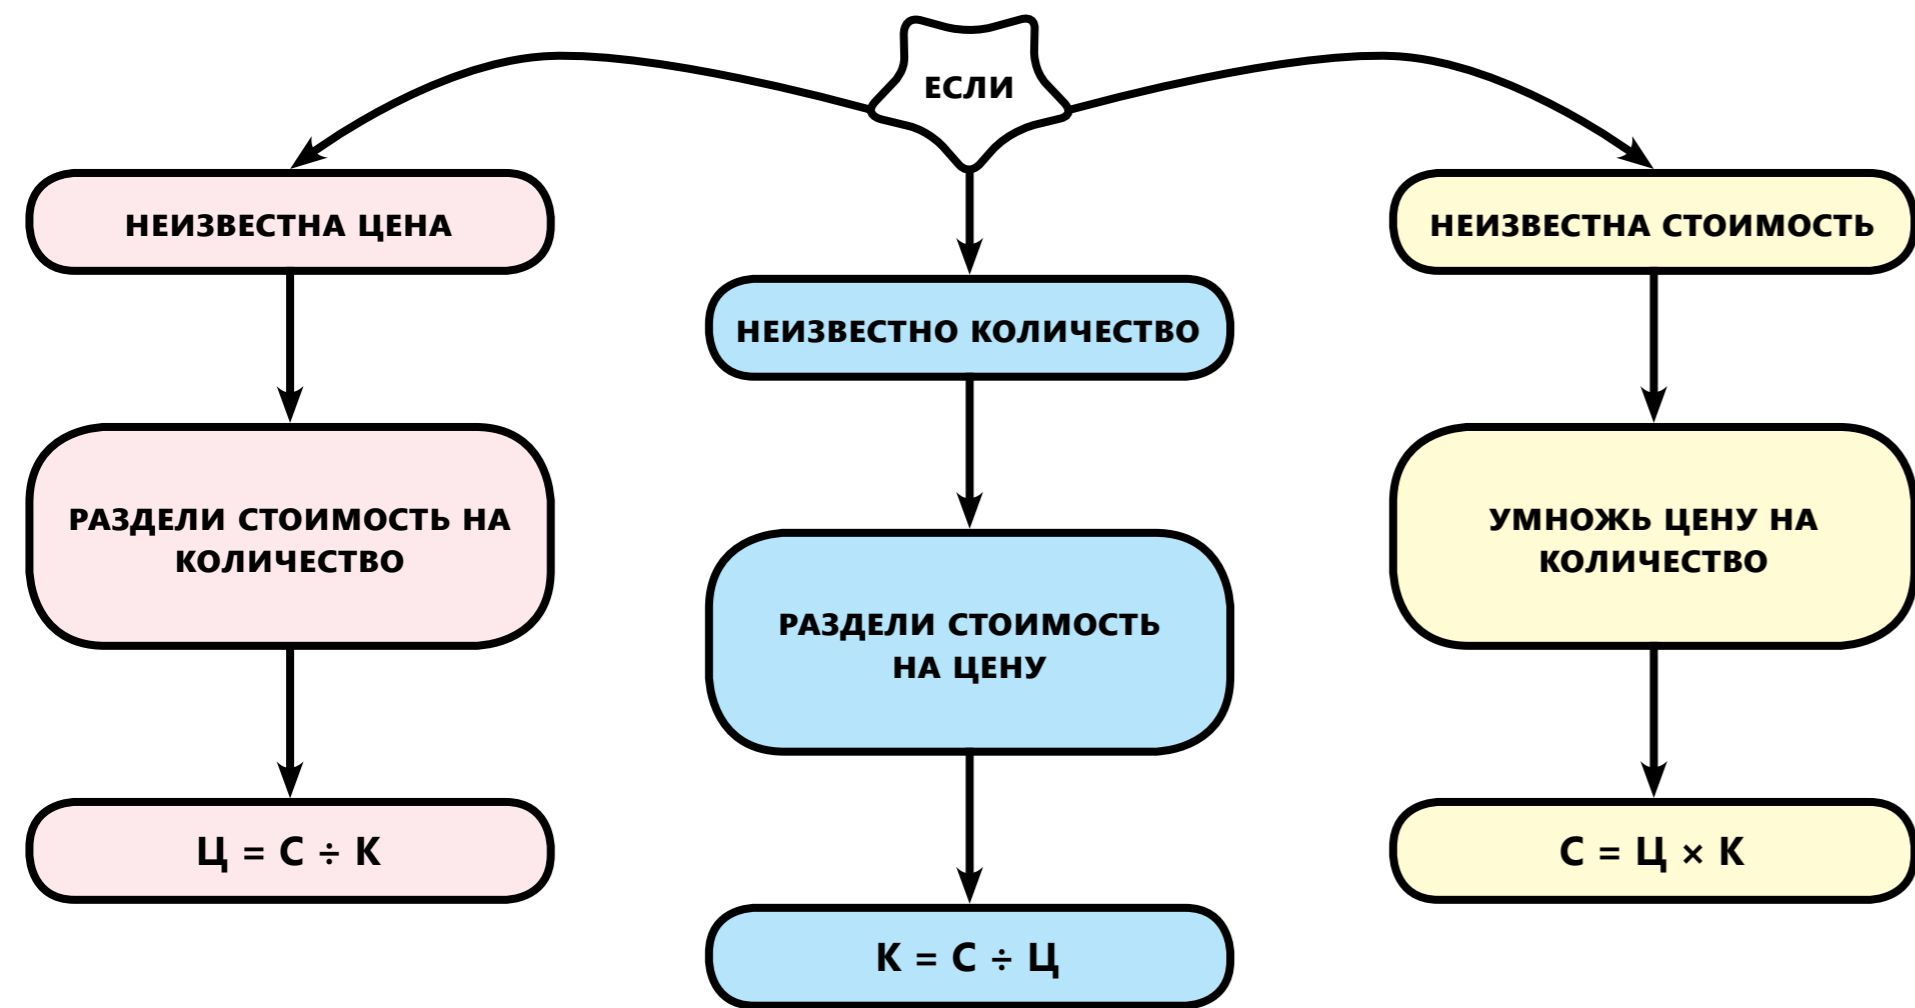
ЕСЛИ

НЕИЗВЕСТНА ЦЕНА

РАЗДЕЛИ СТОИМОСТЬ НА КОЛИЧЕСТВО

$Ц = С \div К$

НЕИЗВЕСТНО КОЛИЧЕСТВО

РАЗДЕЛИ СТОИМОСТЬ НА ЦЕНУ

$К = С \div Ц$

НЕИЗВЕСТНА СТОИМОСТЬ

УМНОЖЬ ЦЕНУ НА КОЛИЧЕСТВО

$С = Ц \times К$